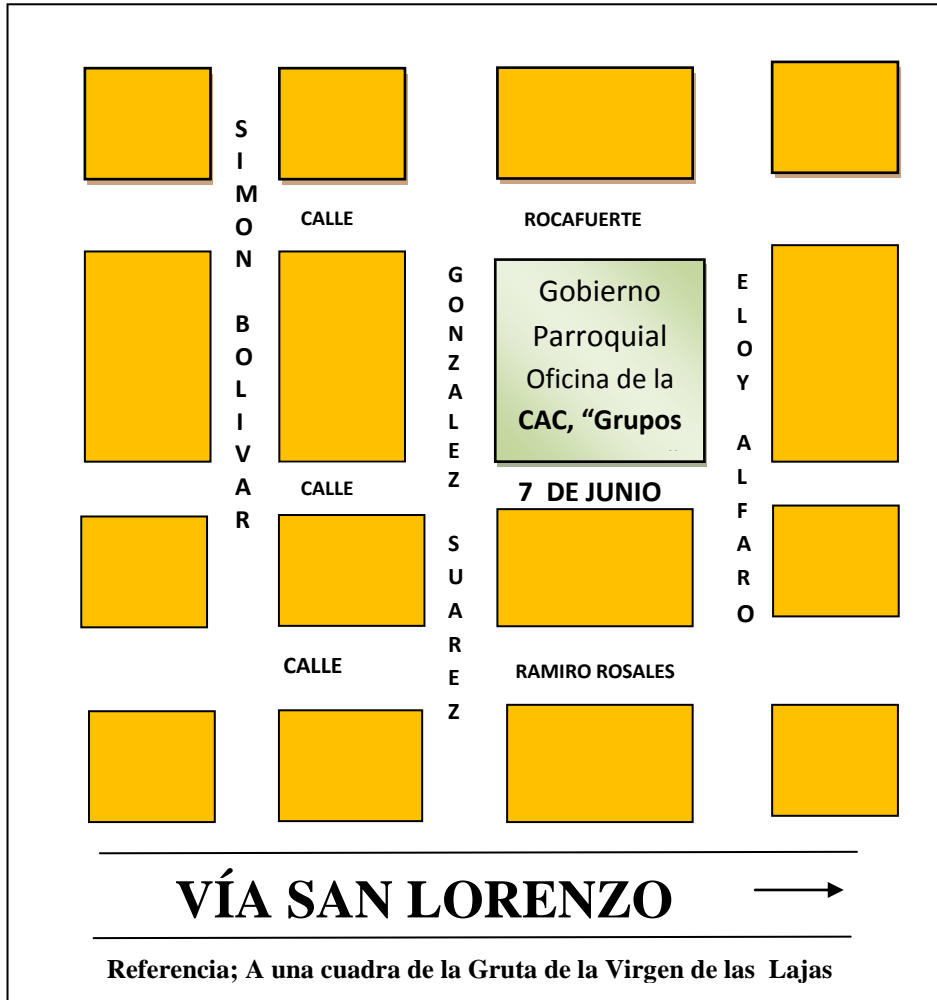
SIMON BOLIVAR

CALLE ROCAFUERTE

GONZALEZ SUAREZ

Gobierno Parroquial Oficina de la **CAC, "Grupos**

ELOY ALFARO

CALLE 7 DE JUNIO

CALLE RAMIRO ROSALES

VÍA SAN LORENZO

Referencia; A una cuadra de la Gruta de la Virgen de las Lajas